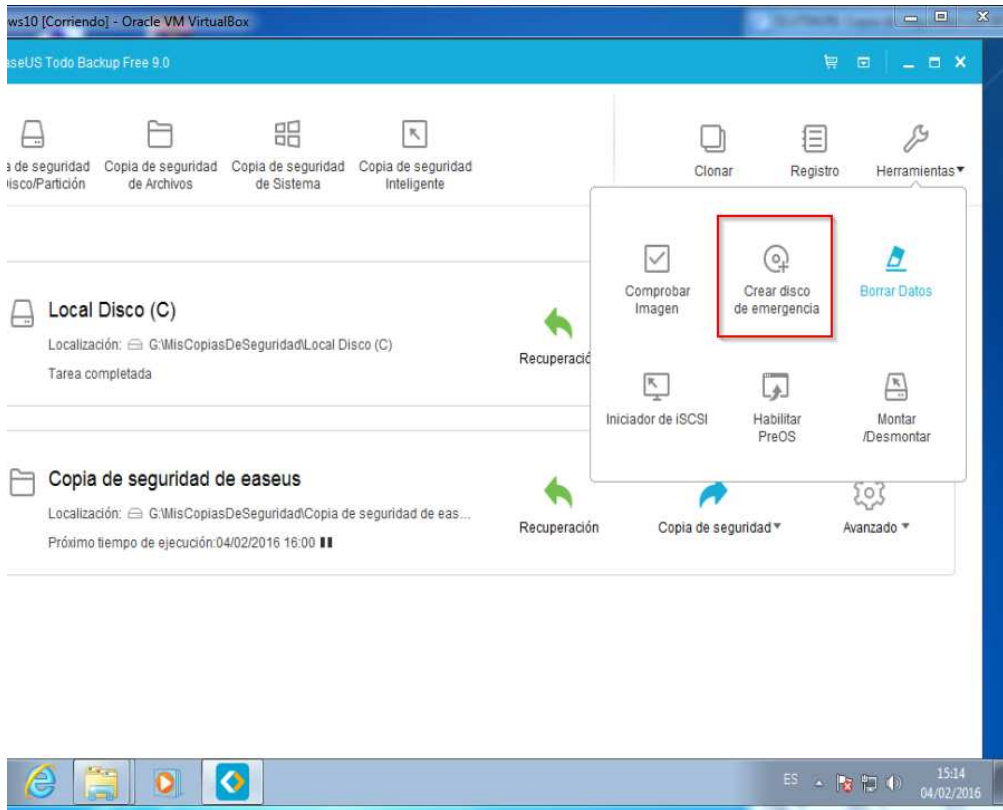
ws10 [Corriendo] - Oracle VM VirtualBox

aseUS Todo Backup Free 9.0

a de seguridad Disco/Partición

Copia de seguridad de Archivos

Copia de seguridad de Sistema

Copia de seguridad Inteligente

Clonar

Registro

Herramientas

Comprobar Imagen

Crear disco de emergencia

Borrar Datos

Iniciador de iSCSI

Habilitar PreOS

Montar /Desmontar

Local Disco (C)

Localización: G:\MisCopiasDeSeguridad\Local Disco (C)

Tarea completada

Recuperació

Copia de seguridad de easeus

Localización: G:\MisCopiasDeSeguridad\Copia de seguridad de eas...

Próximo tiempo de ejecución:04/02/2016 16:00

Recuperación

Copia de seguridad

Avanzado

ES

15:14
04/02/2016